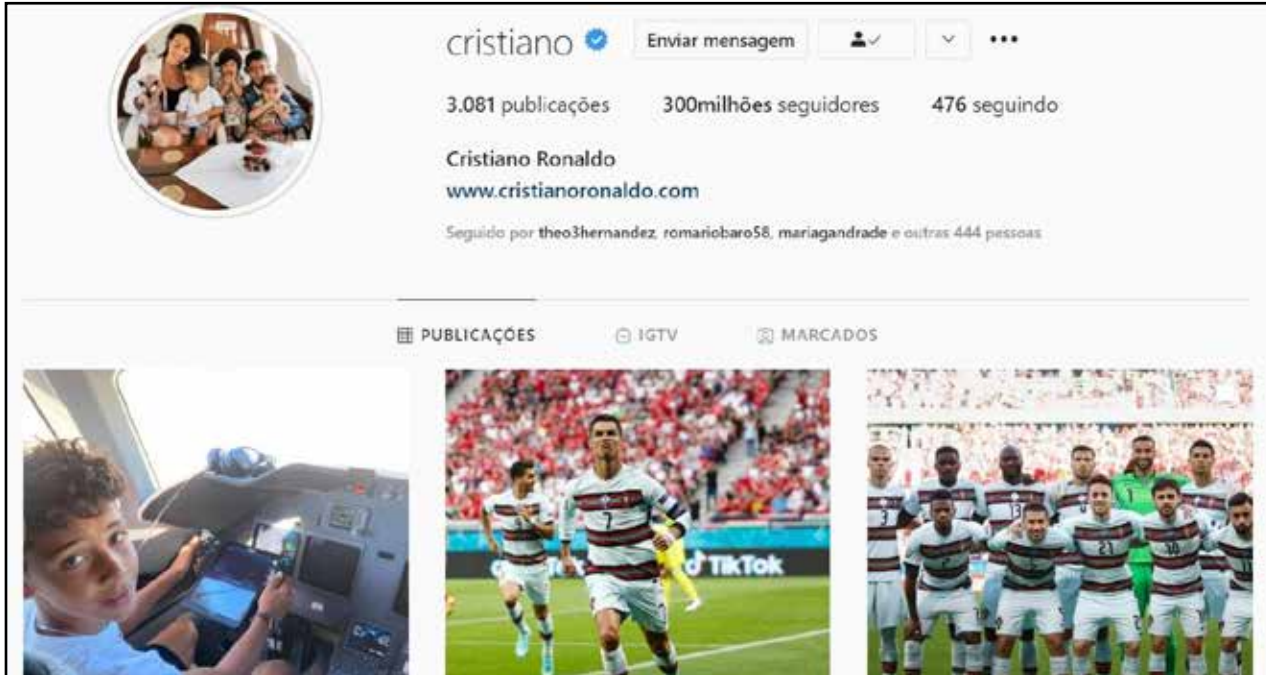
cristiano Enviar mensagem

3.081 publicações 300milhões seguidores 476 seguindo

Cristiano Ronaldo
www.cristianoronaldo.com

Seguido por theo3hernandez, romariobaro58, mariagandrade e outras 444 pessoas

PUBLICAÇÕES IGTV MARCADOS

TikTok